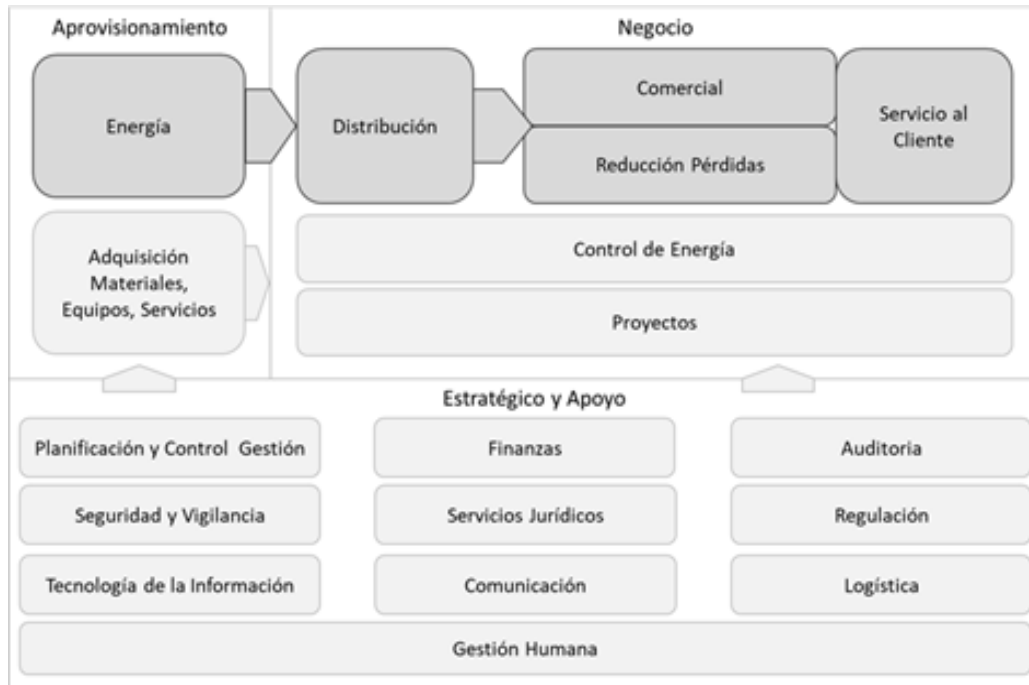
Aprovisionamiento

Negocio

Energía

Distribución

Comercial

Reducción Pérdidas

Servicio al Cliente

Adquisición Materiales, Equipos, Servicios

Control de Energía

Proyectos

Estratégico y Apoyo

Planificación y Control Gestión

Finanzas

Auditoria

Seguridad y Vigilancia

Servicios Jurídicos

Regulación

Tecnología de la Información

Comunicación

Logística

Gestión Humana